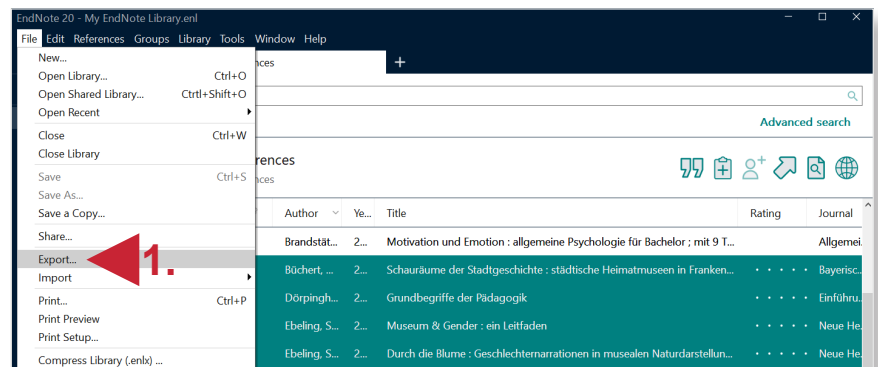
EndNote 20 - My EndNote Library.enl

File Edit References Groups Library Tools Window Help

New...
Open Library... Ctrl+O
Open Shared Library... Ctrl+Shift+O
Open Recent
Close Ctrl+W
Close Library
Save Ctrl+S
Save As...
Save a Copy...
Share...
Export...
Import
Print... Ctrl+P
Print Preview
Print Setup...
Compress Library (.enlx) ...

1.

nces

+

Advanced search

rences
nces

| Author | Ye... | Title | Rating | Journal |
|---|---|---|---|---|
| Brandstät... | 2... | Motivation und Emotion : allgemeine Psychologie für Bachelor ; mit 9 T... | | Allgemei... |
| Büchert, ... | 2... | Schauräume der Stadtgeschichte : städtische Heimatmuseen in Franken... | • • • • • | Bayerisc... |
| Dörpingh... | 2... | Grundbegriffe der Pädagogik | • • • • • | Einführu... |
| Ebeling, S... | 2... | Museum & Gender : ein Leitfaden | • • • • • | Neue He... |
| Ebeling, S... | 2... | Durch die Blume : Geschlechternarrationen in musealen Naturdarstellun... | • • • • • | Neue He... |